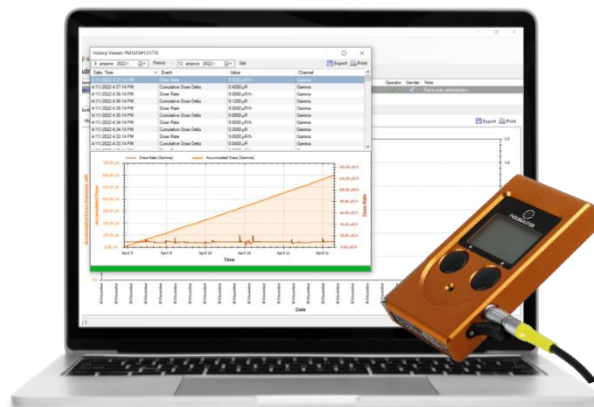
History Viewer: RM1606#133750

9 апреля 2022 г. Period 12 апреля 2022 г. Set Export Print

| Date, Time | Event | Value | Channel |
|---|---|---|---|
| 4/11/2022 4:37:14 PM | Dose Rate | 0.0000 µR/h | Gamma |
| 4/11/2022 4:37:14 PM | Cumulative Dose Delta | 0.4000 µR | Gamma |
| 4/11/2022 4:36:14 PM | Dose Rate | 0.0000 µR/h | Gamma |
| 4/11/2022 4:36:14 PM | Cumulative Dose Delta | 0.1000 µR | Gamma |
| 4/11/2022 4:35:14 PM | Cumulative Dose Delta | 0.0000 µR | Gamma |
| 4/11/2022 4:34:14 PM | Dose Rate | 0.0000 µR/h | Gamma |
| 4/11/2022 4:34:14 PM | Cumulative Dose Delta | 0.2000 µR | Gamma |
| 4/11/2022 4:33:14 PM | Dose Rate | 0.0000 µR/h | Gamma |
| 4/11/2022 4:33:14 PM | Cumulative Dose Delta | 0.0400 µR | Gamma |

Dose Rate (Gamma) Accumulated Dose (Gamma)

Accumulated Dose

Dose Rate

April 9 April 10 April 11 April 12

Time

Operator Gender Note

This is test. administrator

Export Print

Date

RADIACODE